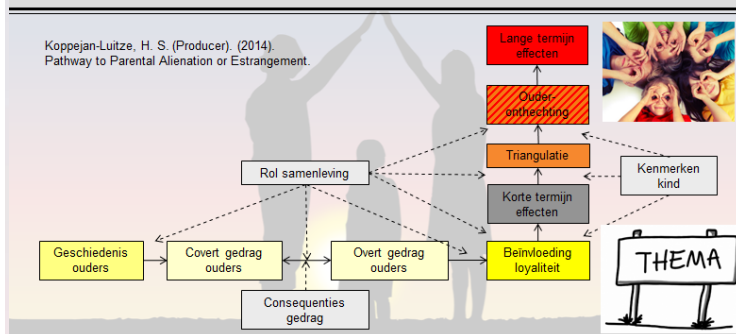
Koppejan-Luitze, H. S. (Producer). (2014). Pathway to Parental Alienation or Estrangement.

Lange termijn effecten

Ouder-onthechting

Triangulatie

Korte termijn effecten

Beïnvloeding loyaliteit

Rol samenleving

Kenmerken kind

Geschiedenis ouders

Covert gedrag ouders

Overt gedrag ouders

Consequenties gedrag

THEMA